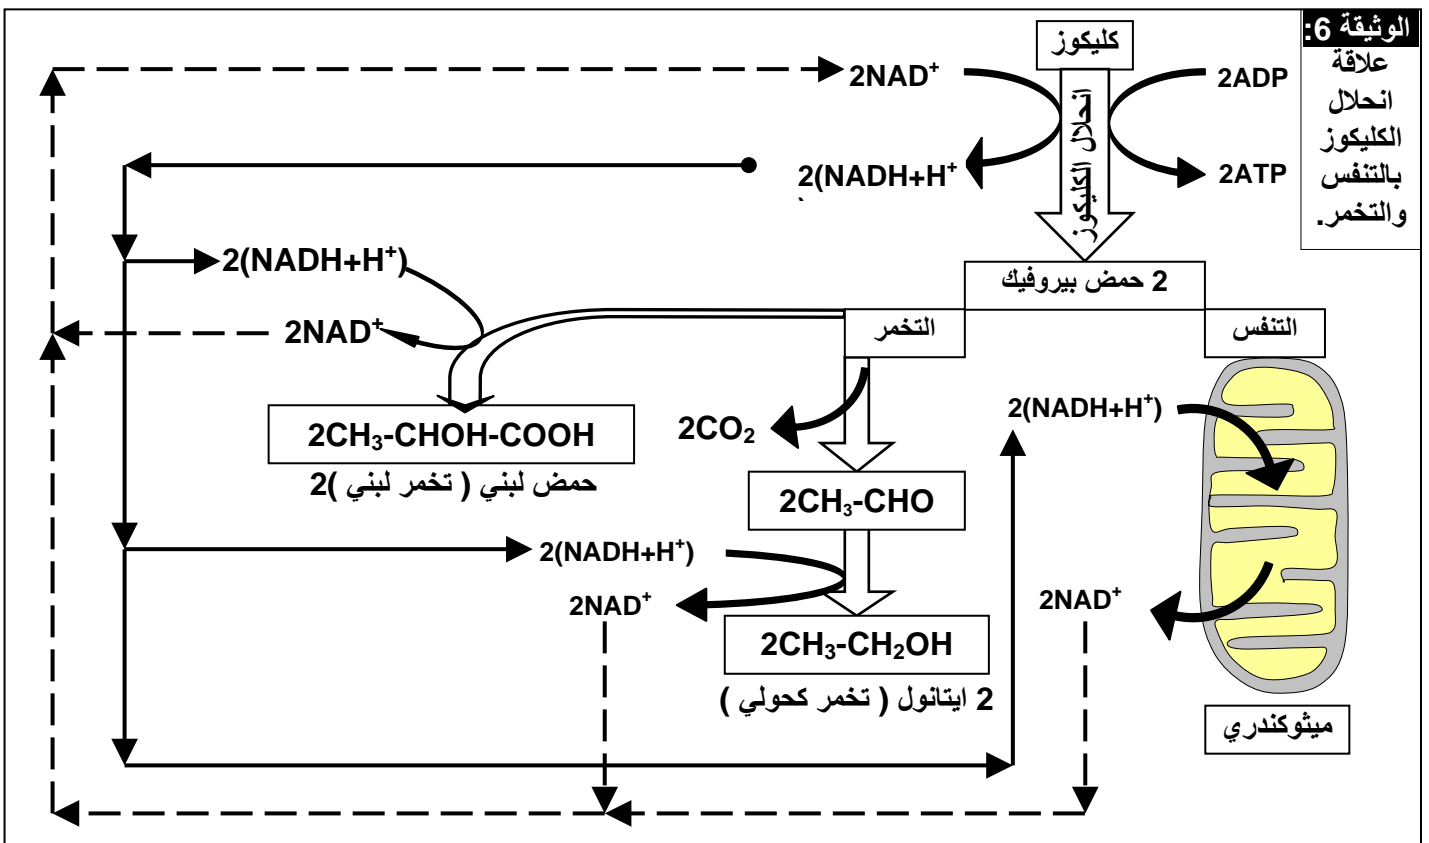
الوثيقة 6: علاقة انحلال الكليكوز بالتنفس والتخمر.

كليكوز

انحلال الكليكوز

$2NAD^+$

$2(NADH+H^+)$

2ADP

2ATP

2 حمض بيروفيك

التخمر

التنفس

$2(NADH+H^+)$

$2NAD^+$

$2CH_3\text{-}CHOH\text{-}COOH$

حمض لبني ( تخمر لبني )2

$2CO_2$

$2CH_3\text{-}CHO$

$2(NADH+H^+)$

$2NAD^+$

$2CH_3\text{-}CH_2OH$

2 ايتانول ( تخمر كحولي )

$2(NADH+H^+)$

$2NAD^+$

ميثوكندري